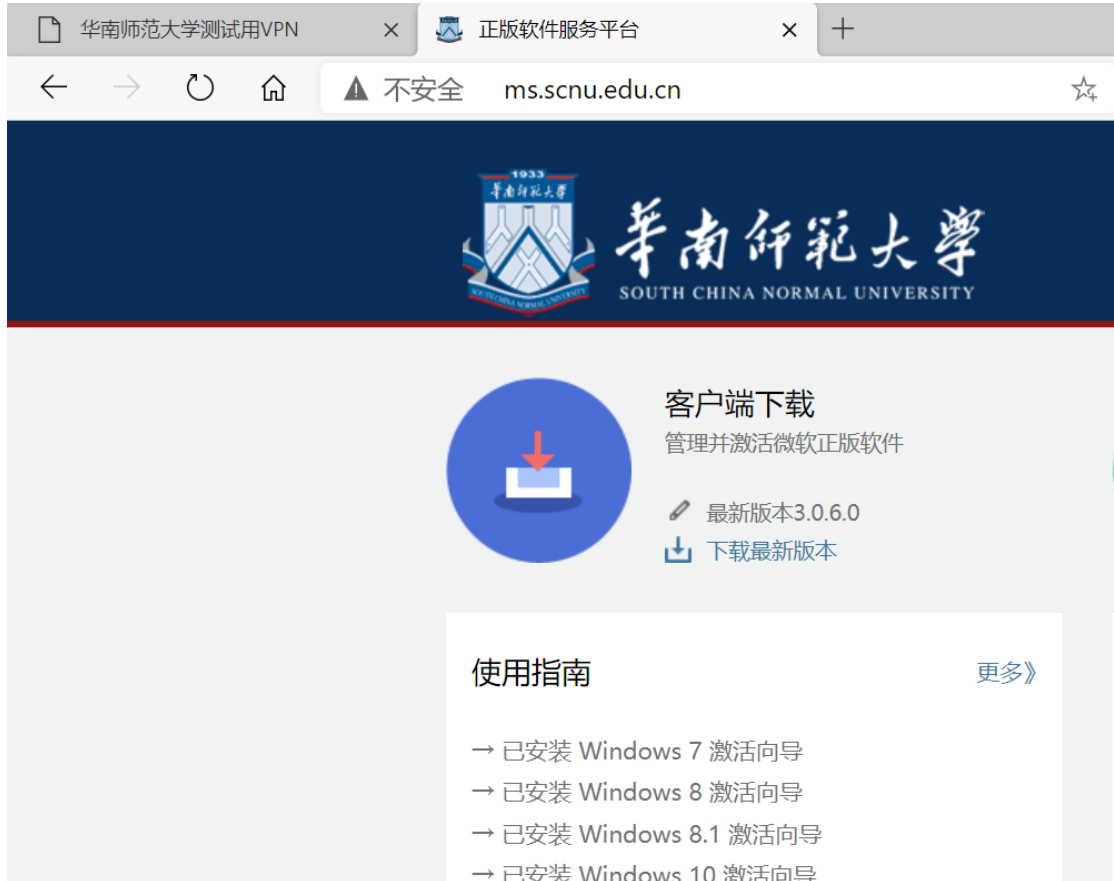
华南师范大学测试用VPN
正版软件服务平台
+
不安全 ms.scnu.edu.cn

1933
華南師範大學
SOUTH CHINA NORMAL UNIVERSITY
華南師範大學
SOUTH CHINA NORMAL UNIVERSITY

客户端下载
管理并激活微软正版软件

最新版本3.0.6.0
下载最新版本

使用指南
更多》

→ 已安装 Windows 7 激活向导
→ 已安装 Windows 8 激活向导
→ 已安装 Windows 8.1 激活向导
→ 已安装 Windows 10 激活向导